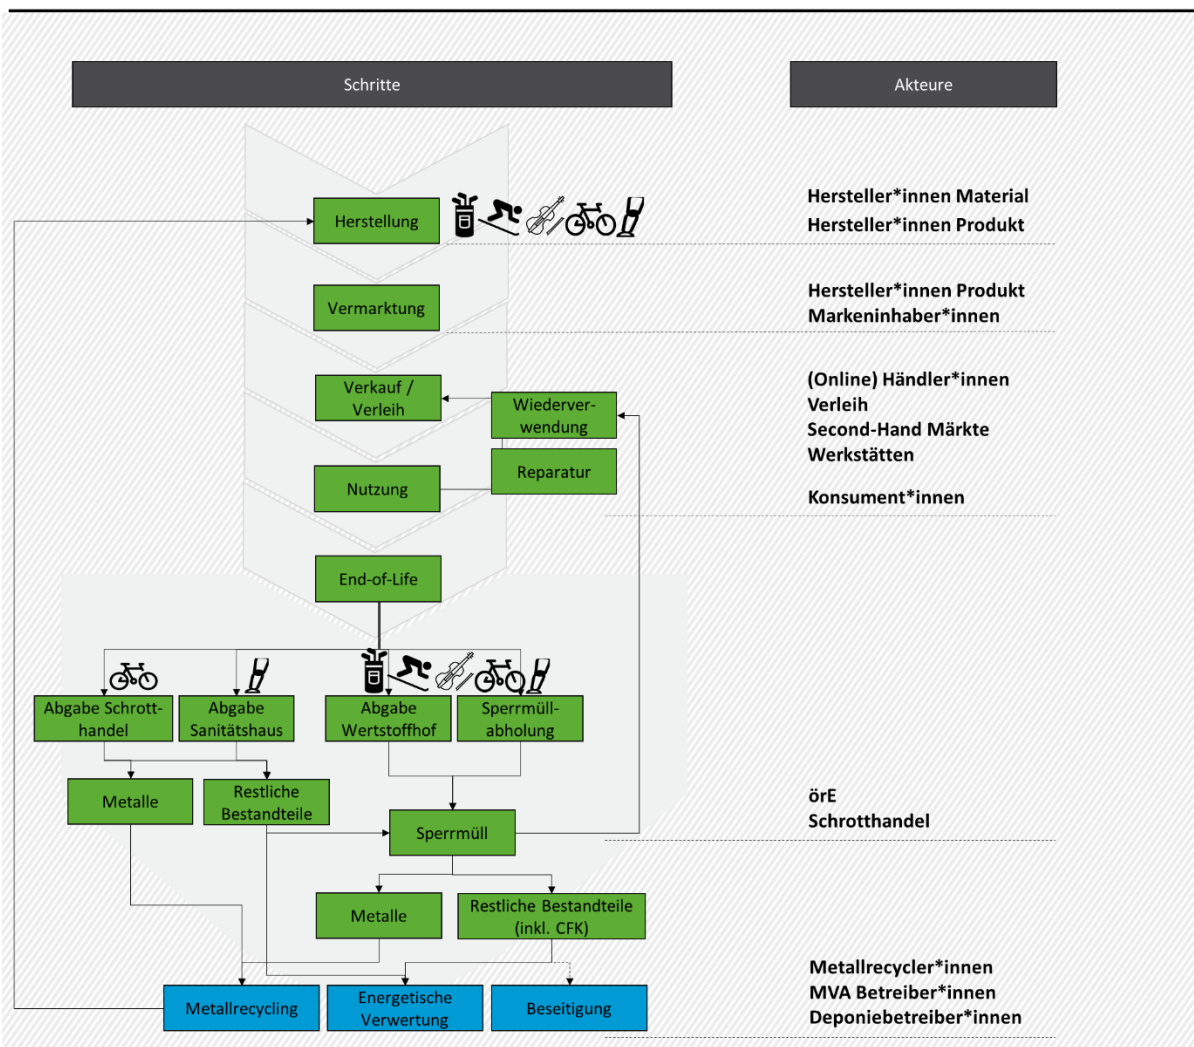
Schritte

Akteure

Herstellung

Hersteller*innen Material
Hersteller*innen Produkt

Vermarktung

Hersteller*innen Produkt
Markeninhaber*innen

Verkauf / Verleih

Wiederverwendung

Reparatur

Nutzung

(Online) Händler*innen
Verleih
Second-Hand Märkte
Werkstätten

Konsument*innen

End-of-Life

Abgabe Schrotthandel

Abgabe Sanitätshaus

Abgabe Wertstoffhof

Sperrmüllabholung

Metalle

Restliche Bestandteile

Sperrmüll

örE
Schrotthandel

Metalle

Restliche Bestandteile (inkl. CFK)

Metallrecycling

Energetische Verwertung

Beseitigung

Metallrecycler*innen
MVA Betreiber*innen
Deponiebetreiber*innen